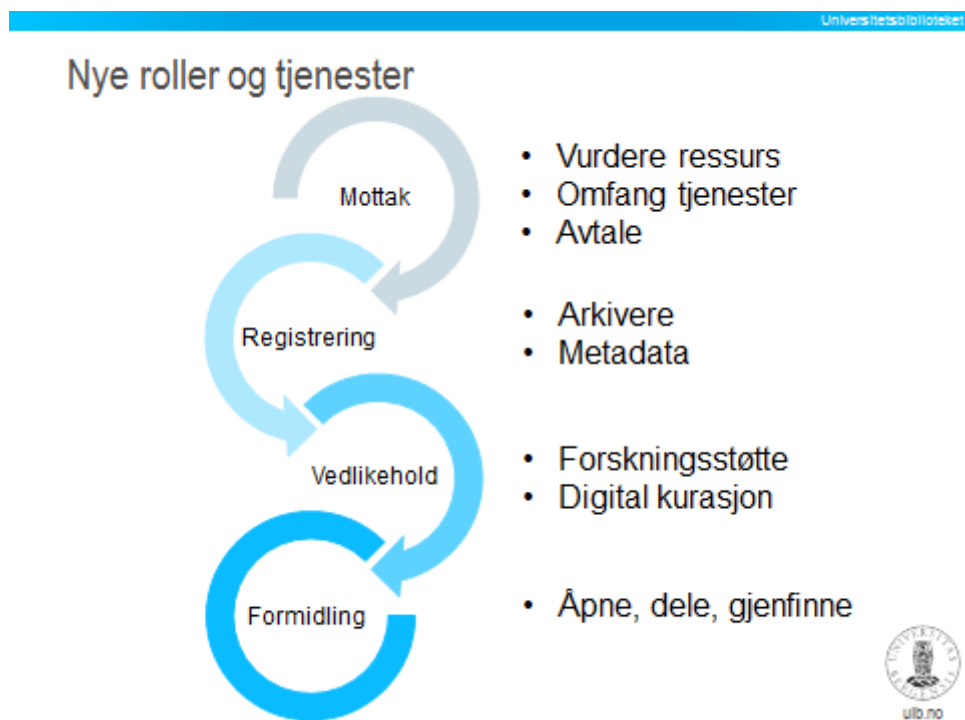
Universitetsbiblioteket

Nye roller og tjenester

Mottak

Registrering

Vedlikehold

Formidling

• Vurdere ressurs
• Omfang tjenester
• Avtale

• Arkivere
• Metadata

• Forskningsstøtte
• Digital kurasjon

• Åpne, dele, gjenfinne

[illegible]

uib.no